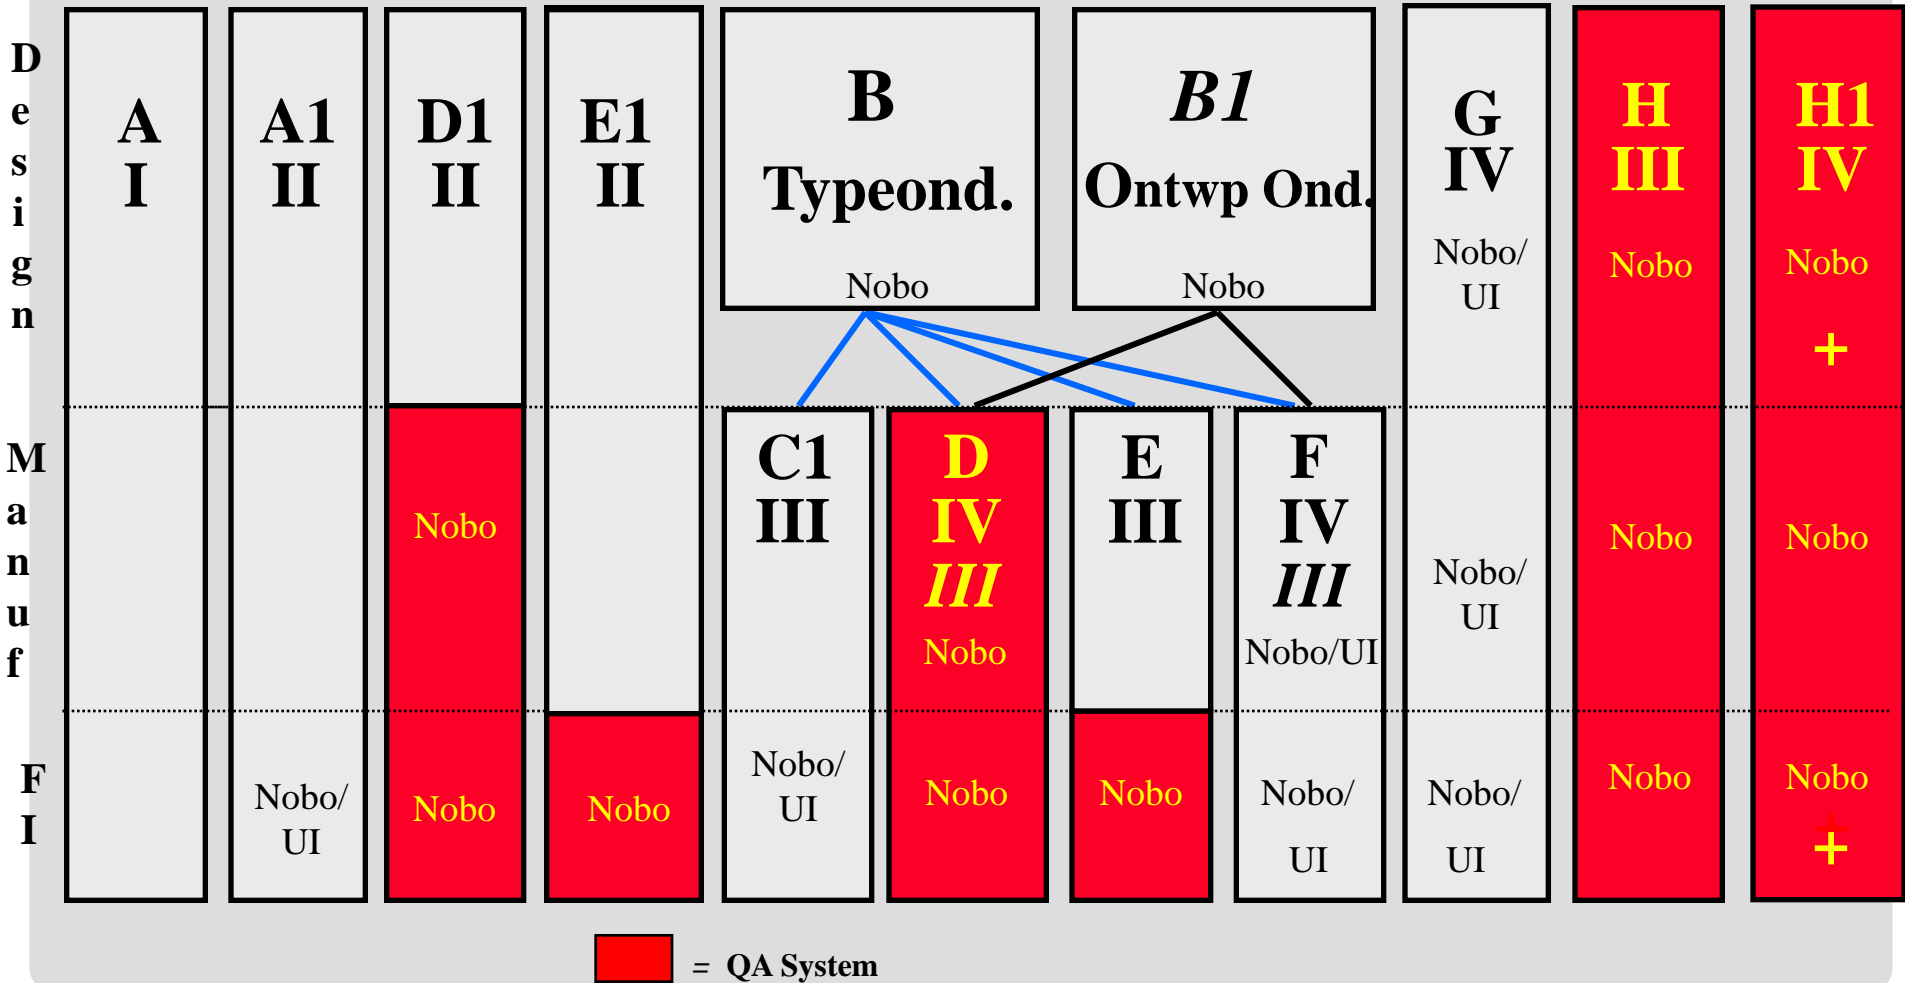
Design

Manuf

FI

A
I

A1
II

Nobo/
UI

D1
II

Nobo

Nobo

E1
II

Nobo

B
Typeond.
Nobo

B1
Ontwp Ond.
Nobo

C1
III

Nobo/
UI

D
IV
III
Nobo

Nobo

E
III

Nobo

F
IV
III
Nobo/UI

Nobo/
UI

G
IV
Nobo/
UI

Nobo/
UI

Nobo/
UI

H
III
Nobo

Nobo

Nobo

H1
IV
Nobo
+

Nobo

Nobo
+

= QA System